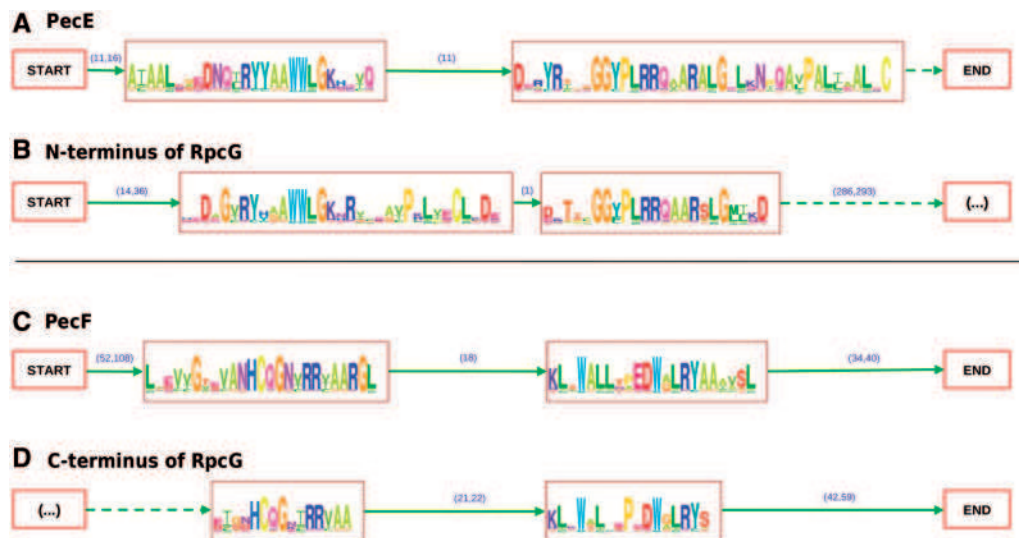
A PecE

START (11,16) ATAAL DNQ RYYAAWWLGK YQ (11) D YR GGYPLRRQ ARALG L N QA PAL AL C END

B N-terminus of RpcG

START (14,36) D GYRY AWWLGK R AY P L CL D (1) D T GGY PLRRQAARSLG D (286,293) (...)

C PecF

START (52,108) L VYG VANH GGN RRYAARGL (18) KL WALL EDW LRYAA SL (34,40) END

D C-terminus of RpcG

(...) HGG RRVAA (21,22) KL W L P DW LRYS (42,59) END